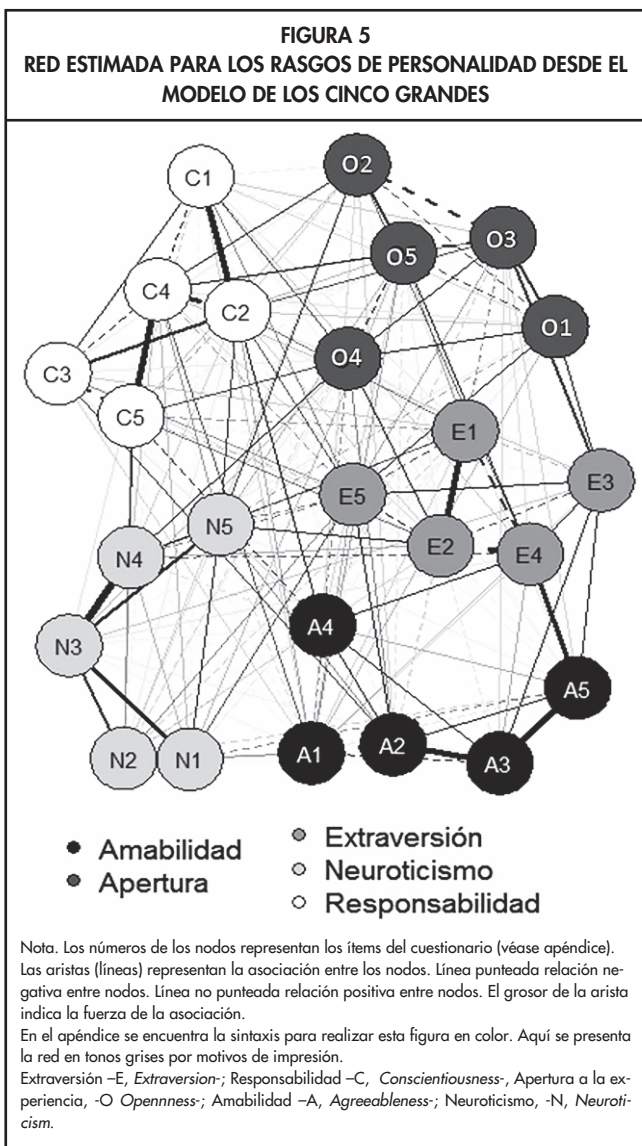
FIGURA 5
RED ESTIMADA PARA LOS RASGOS DE PERSONALIDAD DESDE EL MODELO DE LOS CINCO GRANDES

C1
O2
O3
O5
C4
C2
O1
C3
O4
C5
E1
E3
E5
N5
N4
E2
E4
A4
N3
A5
A2
N2
N1
A1
A3

Amabilidad
Apertura
Extraversión
Neuroticismo
Responsabilidad

Nota. Los números de los nodos representan los ítems del cuestionario (véase apéndice). Las aristas (líneas) representan la asociación entre los nodos. Línea punteada relación negativa entre nodos. Línea no punteada relación positiva entre nodos. El grosor de la arista indica la fuerza de la asociación.
En el apéndice se encuentra la sintaxis para realizar esta figura en color. Aquí se presenta la red en tonos grises por motivos de impresión.
Extraversión –E, *Extraversion*-; Responsabilidad –C, *Conscientiousness*-, Apertura a la experiencia, -O *Opennness*-; Amabilidad –A, *Agreeableness*-; Neuroticismo, -N, *Neuroticism*.